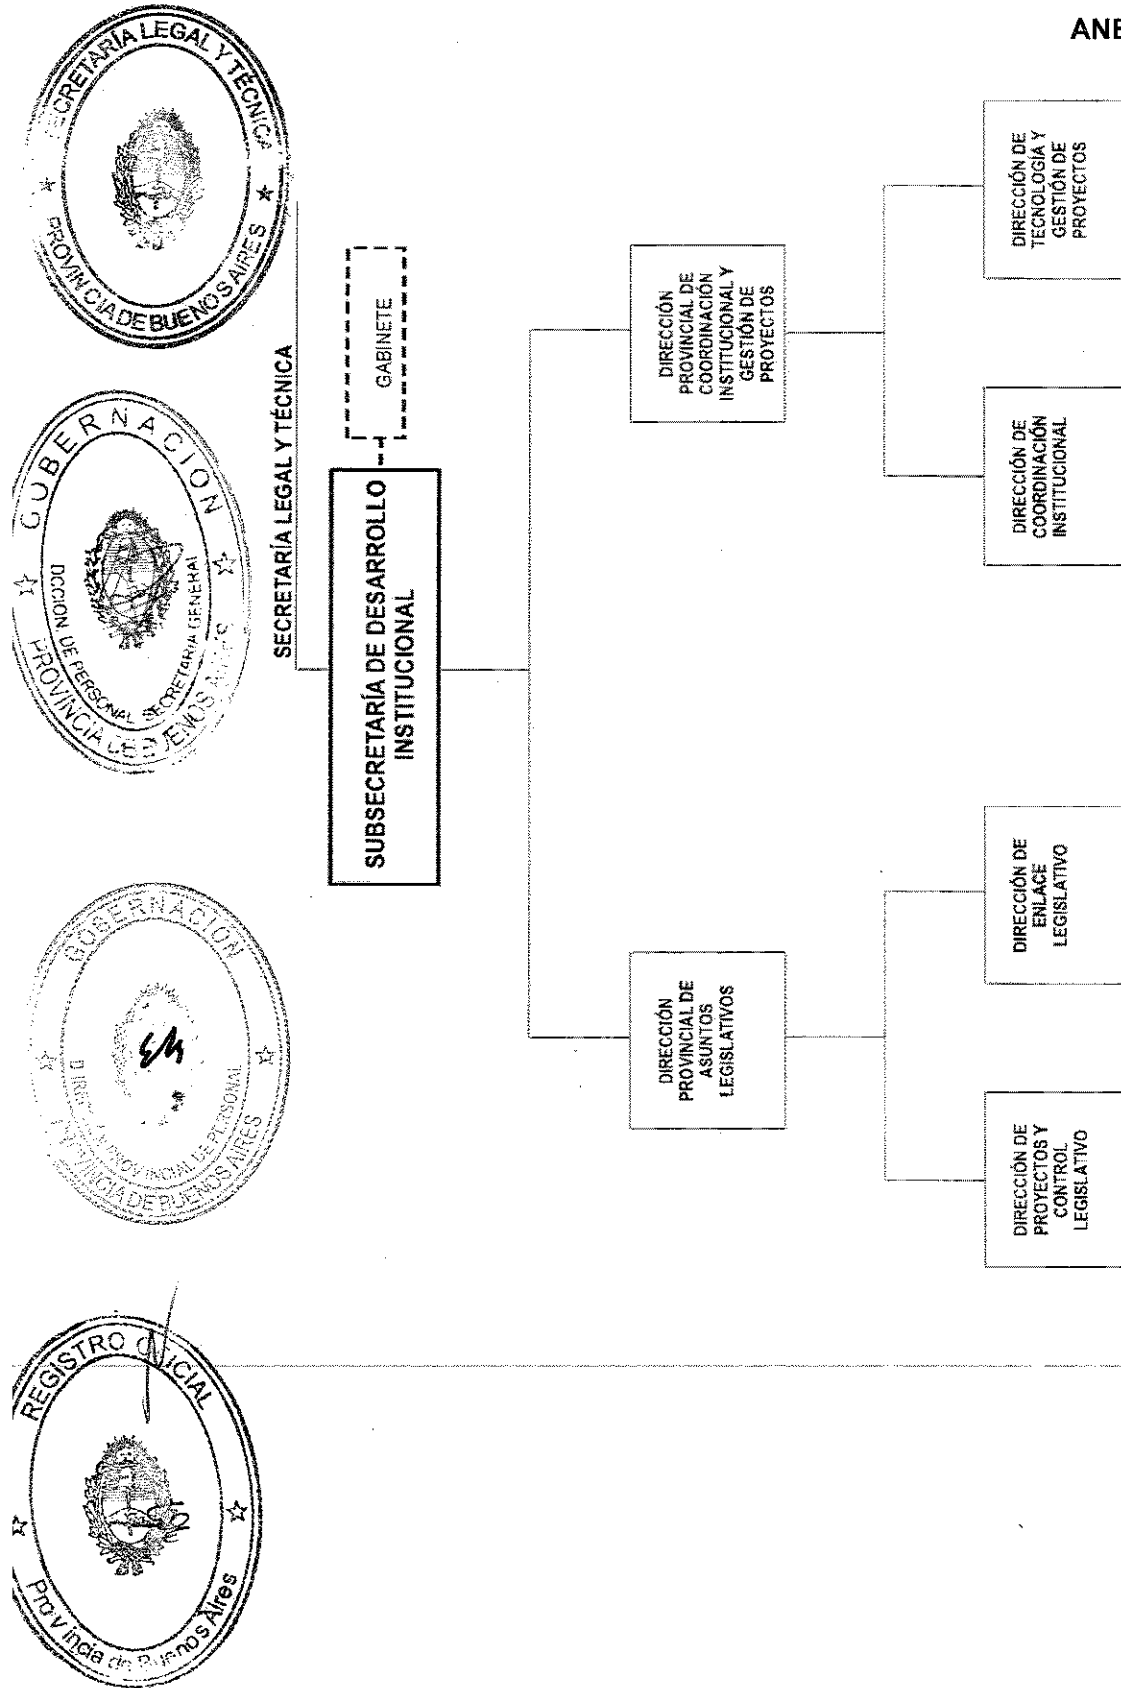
ANE

SECRETARÍA LEGAL Y TÉCNICA

SUBSECRETARÍA DE DESARROLLO INSTITUCIONAL

GABINETE

DIRECCIÓN PROVINCIAL DE COORDINACIÓN INSTITUCIONAL Y GESTIÓN DE PROYECTOS

DIRECCIÓN DE TECNOLOGÍA Y GESTIÓN DE PROYECTOS

DIRECCIÓN DE COORDINACIÓN INSTITUCIONAL

DIRECCIÓN PROVINCIAL DE ASUNTOS LEGISLATIVOS

DIRECCIÓN DE ENLACE LEGISLATIVO

DIRECCIÓN DE PROYECTOS Y CONTROL LEGISLATIVO

SECRETARÍA LEGAL Y TÉCNICA PROVINCIA DE BUENOS AIRES

GOBERNACIÓN DCCION DE PERSONAL SECRETARÍA GENERAL PROVINCIA DE BUENOS AIRES

GOBERNACIÓN DIRECCIÓN PROVINCIAL DE PERSONAL PROVINCIA DE BUENOS AIRES

REGISTRO OFICIAL Provincia de Buenos Aires